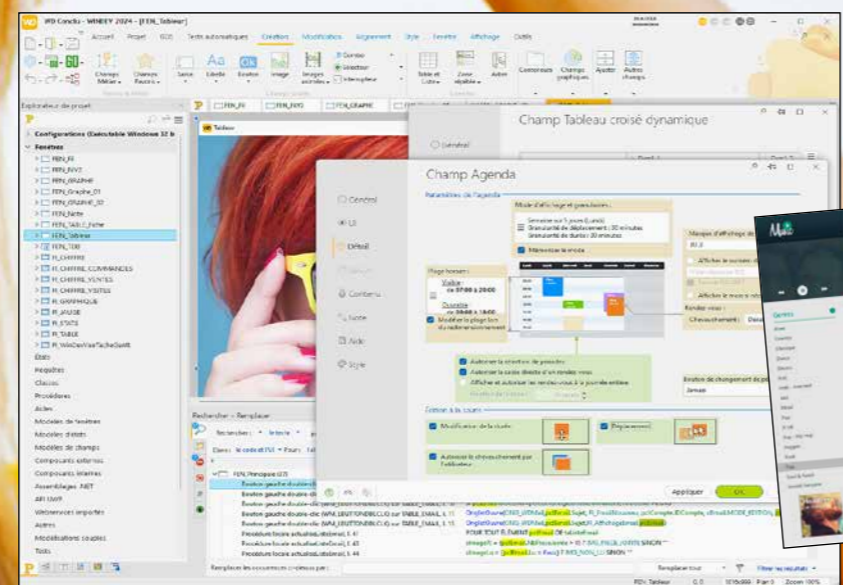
WD Concilu - WINDEV 2024 - [FEN_Tableur]

Accueil Projet SCM Tests automatiques Création Modification Alignement Style Fenêtre Affichage Outils

Champs Métier Champs Favoris Saisie Libellé Bouton Image Images animées Combo Sélecteur Interrupteur Table et Liste Zone répétée Arbre Commande Champs graphiques Ajouter Autres champs

Explorateur de projet

Configurations (Exécutable Windows 32 b

Fenêtres
FEN_FI
FEN_INV2
FEN_GRAPHE
FEN_Graphe_01
FEN_GRAPHE_02
FEN_Note
FEN_TABLE_Fiche
FEN_Tableur
FEN_TDB
FI_CHIFFRE
FI_CHIFFRE_COMMANDES
FI_CHIFFRE_VENTES
FI_CHIFFRE_VENTES
FI_GRAPHIQUE
FI_JAUGE
FI_STATS
FI_TABLE
FI_WinDevVueTacheSwift
États
Requêtes
Classes
Procédures
Aides
Modèles de fenêtres
Modèles d'états
Modèles de champs
Composants externes
Composants internes
Assemblages .NET
API UWP
Webservices importés
Autres
Modélisations souples
Tests

FEN_FII FEN_INV2 FEN_GRAPHE

Tableur

Général

Champ Tableau croisé dynamique

Champ Agenda

Paramètres de l'agenda

Général
UI
Détail
Contenu
Note
Aide
Style

Mode d'affichage et granularités
Semaine sur 5 jours (Lundi)
Granularité de déplacement : 30 minutes
Granularité de durée : 30 minutes
Mémoriser le mode

Plage horaire
Visible de 07:00 à 20:00
Ouvrée de 09:00 à 18:00
Modifier la plage lors du redimensionnement

Autoriser la sélection de périodes
Autoriser la saisie directe d'un rendez-vous
Afficher et autoriser les rendez-vous à la journée entière

Masque d'affichage de
Afficher le numéro de semaine
Afficher le mois à retenir
Rendez-vous :
Chevauchement : Déca

Bouton de changement de pé
Jamais

Édition à la souris
Modification de la durée
Déplacement
Autoriser le chevauchement par l'utilisateur

Appliquer OK

Rechercher - Remplacer
Rechercher Intitulé
Dans : Élément FEN_Principale (27)
Bouton gauche double-clic
Bouton gauche double-clic (WM_LBUTTONDBLCLK) sur TABLE_EMAIL
Bouton gauche double-clic (WM_LBUTTONDBLCLK) sur TABLE_EMAIL
Bouton gauche double-clic (WM_LBUTTONDBLCLK) sur TABLE_EMAIL
Procédure locale actualiseDetail, l. 41
Procédure locale actualiseDetail, l. 43
Procédure locale actualiseDetail, l. 45
POUR TOUT ÉLÉMENT pdRead DE tableEmail

Remplacer les occurrences cochées par :
Remplacer tout
Filtrer les résultats

FEN Tableur
Zoom 100%

Genres
Nouveautés